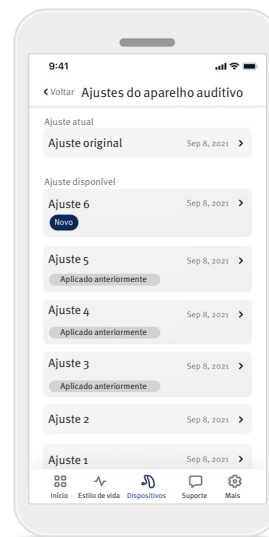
9:41

< Voltar Ajustes do aparelho auditivo

Ajuste atual

Ajuste original Sep 8, 2021 >

Ajuste disponível

Ajuste 6 Sep 8, 2021 >

Novo

Ajuste 5 Sep 8, 2021 >

Aplicado anteriormente

Ajuste 4 Sep 8, 2021 >

Aplicado anteriormente

Ajuste 3 Sep 8, 2021 >

Aplicado anteriormente

Ajuste 2 Sep 8, 2021 >

Ajuste 1 Sep 8, 2021 >

Início Estilo de vida Dispositivos Suporte Mais